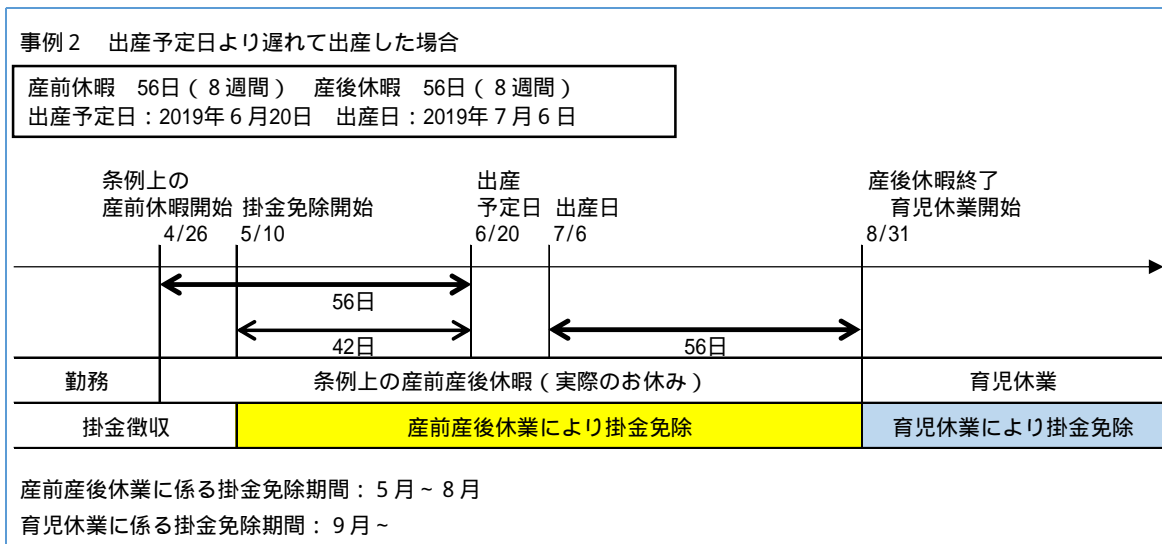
事例２　出産予定日より遅れて出産した場合

産前休暇　56日（８週間）　産後休暇　56日（８週間）
出産予定日：2019年６月20日　出産日：2019年７月６日

条例上の産前休暇開始 4/26

掛金免除開始 5/10

出産予定日 6/20

出産日 7/6

産後休暇終了 育児休業開始 8/31

56日

42日

56日

| 勤務 | 条例上の産前産後休暇（実際のお休み） | 育児休業 |
|---|---|---|
| 掛金徴収 | 産前産後休業により掛金免除 | 育児休業により掛金免除 |

産前産後休業に係る掛金免除期間：５月～８月
育児休業に係る掛金免除期間：９月～